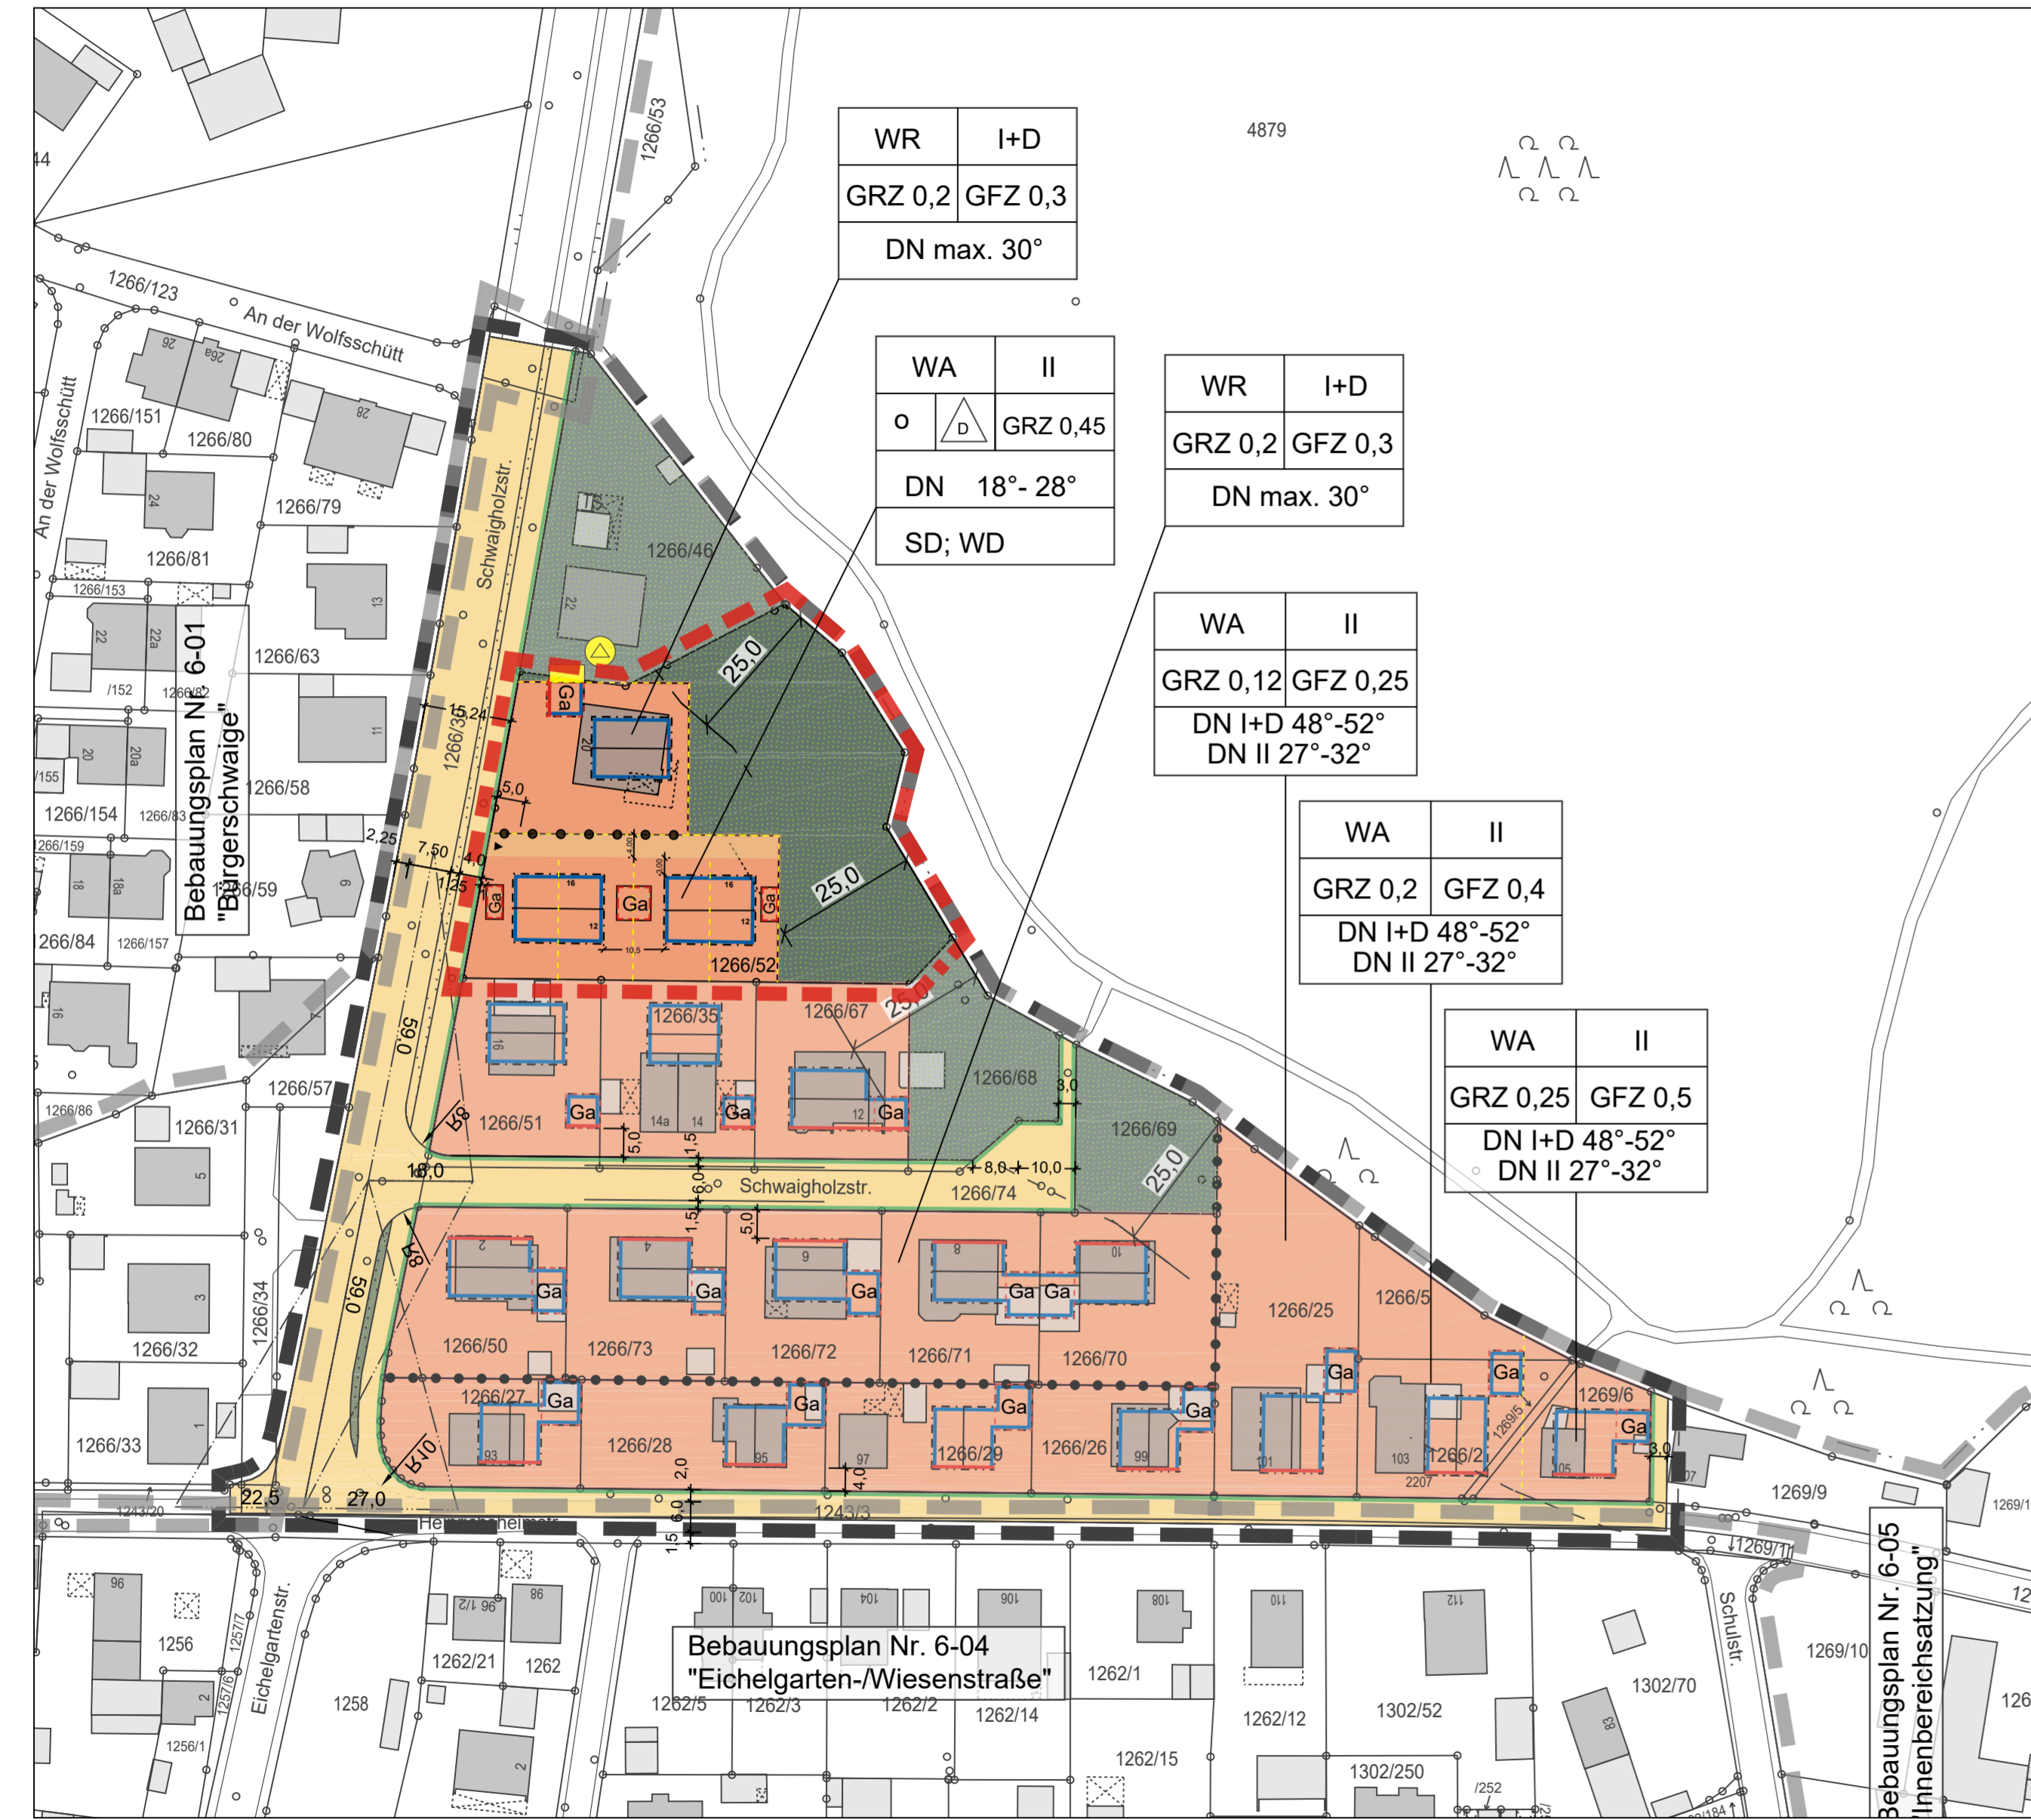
| WR | I+D |
|---|---|
| GRZ 0,2 | GFZ 0,3 |
| DN max. 30° | |

| WA | II |
|---|---|
| o | D GRZ 0,45 |
| DN 18°- 28° | |
| SD; WD | |

| WR | I+D |
|---|---|
| GRZ 0,2 | GFZ 0,3 |
| DN max. 30° | |

| WA | II |
|---|---|
| GRZ 0,12 | GFZ 0,25 |
| DN I+D 48°-52° DN II 27°-32° | |

| WA | II |
|---|---|
| GRZ 0,2 | GFZ 0,4 |
| DN I+D 48°-52° DN II 27°-32° | |

| WA | II |
|---|---|
| GRZ 0,25 | GFZ 0,5 |
| DN I+D 48°-52° DN II 27°-32° | |

4879

1266/53

1266/123

An der Wolfsschütt

An der Wolfsschütt

1266/151

1266/80

1266/79

1266/81

1266/153

1266/63

/152

1266/82

/155

1266/154

1266/83

1266/58

1266/159

1266/59

266/84

1266/157

1266/86

1266/57

1266/31

1266/32

1266/33

1266/34

Bebauungsplan Nr. 6-01 "Bürgerschwaige"

Schwaigholzstr.

1266/35

1266/46

1266/52

1266/35

1266/67

1266/68

1266/69

1266/51

1266/74

Schwaigholzstr.

1266/50

1266/73

1266/72

1266/71

1266/70

1266/25

1266/5

1266/27

1266/28

1266/29

1266/26

1266/2

1269/5

1269/6

1269/9

1243/20

1243/3

Heinrichheimerstr.

25,0

25,0

25,0

25,0

15,24

5,0

2,25

7,50

4,0

1,25

18,0

8,0

10,0

3,0

6,0

1,5

5,0

59,0

59,0

22,5

27,0

2,0

4,0

6,0

1,5

3,0

Ga

1266/1

1269/1

1269/10

1302/70

1302/52

1302/250

1262/12

1262/15

1262/1

1262/14

1262/2

1262/3

1262/5

1262/21

1262

1256

1256/1

1258

1257/7

1257/6

Eichelgartenstr.

Schulstr.

Bebauungsplan Nr. 6-04 "Eichelgarten-/Wiesenstraße"

Bebauungsplan Nr. 6-05 "Innenbereichsatzung"